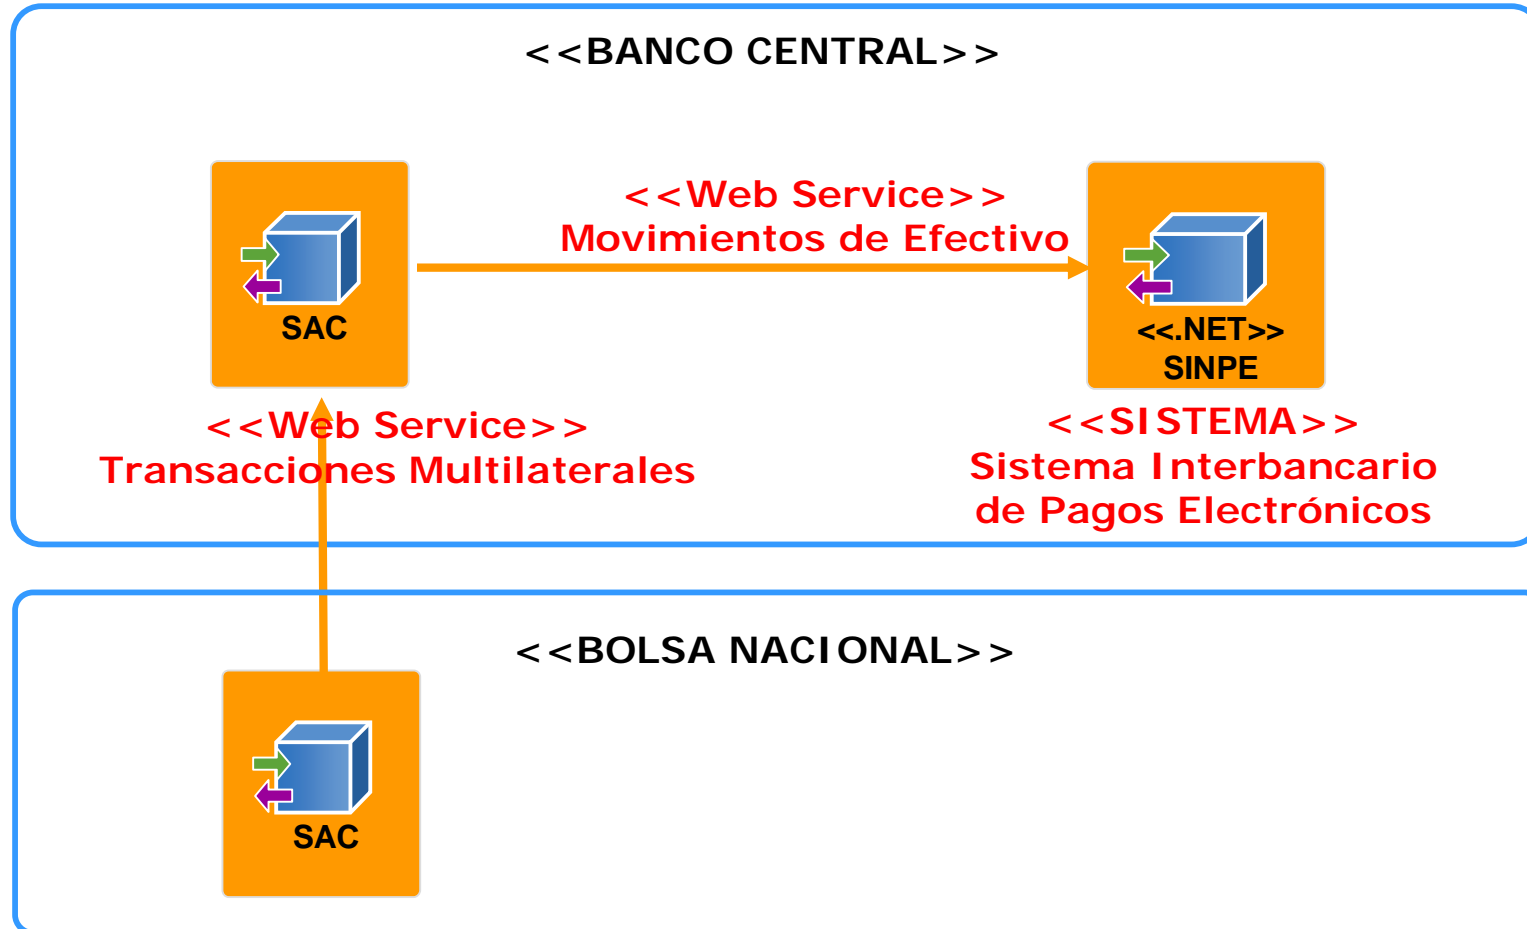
<<BANCO CENTRAL>>

SAC

<<Web Service>>
Movimientos de Efectivo

<<.NET>>
SINPE

<<Web Service>>
Transacciones Multilaterales

<<SISTEMA>>
Sistema Interbancario de Pagos Electrónicos

<<BOLSA NACIONAL>>

SAC